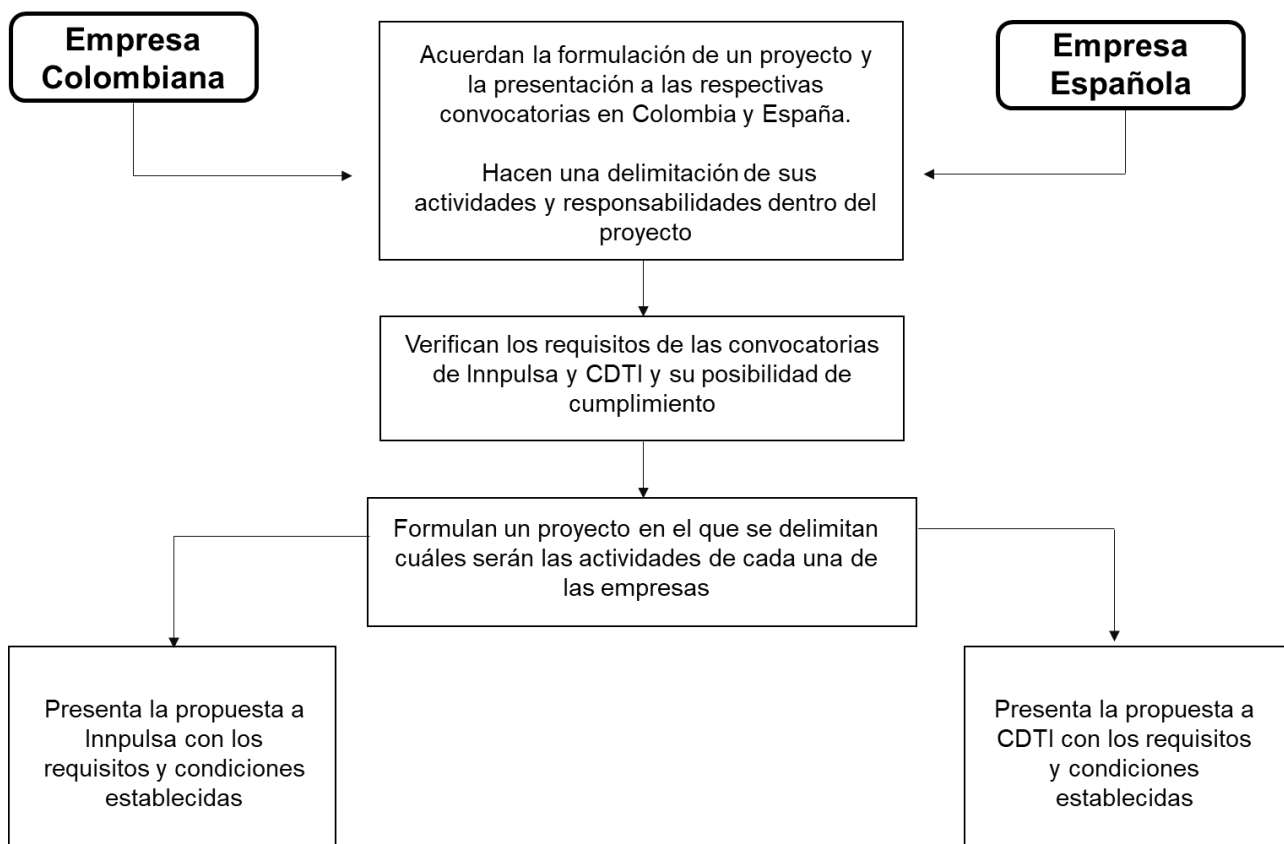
Empresa Colombiana

Acuerdan la formulación de un proyecto y la presentación a las respectivas convocatorias en Colombia y España.

Hacen una delimitación de sus actividades y responsabilidades dentro del proyecto

Empresa Española

Verifican los requisitos de las convocatorias de Innpulsa y CDTI y su posibilidad de cumplimiento

Formulan un proyecto en el que se delimitan cuáles serán las actividades de cada una de las empresas

Presenta la propuesta a Innpulsa con los requisitos y condiciones establecidas

Presenta la propuesta a CDTI con los requisitos y condiciones establecidas